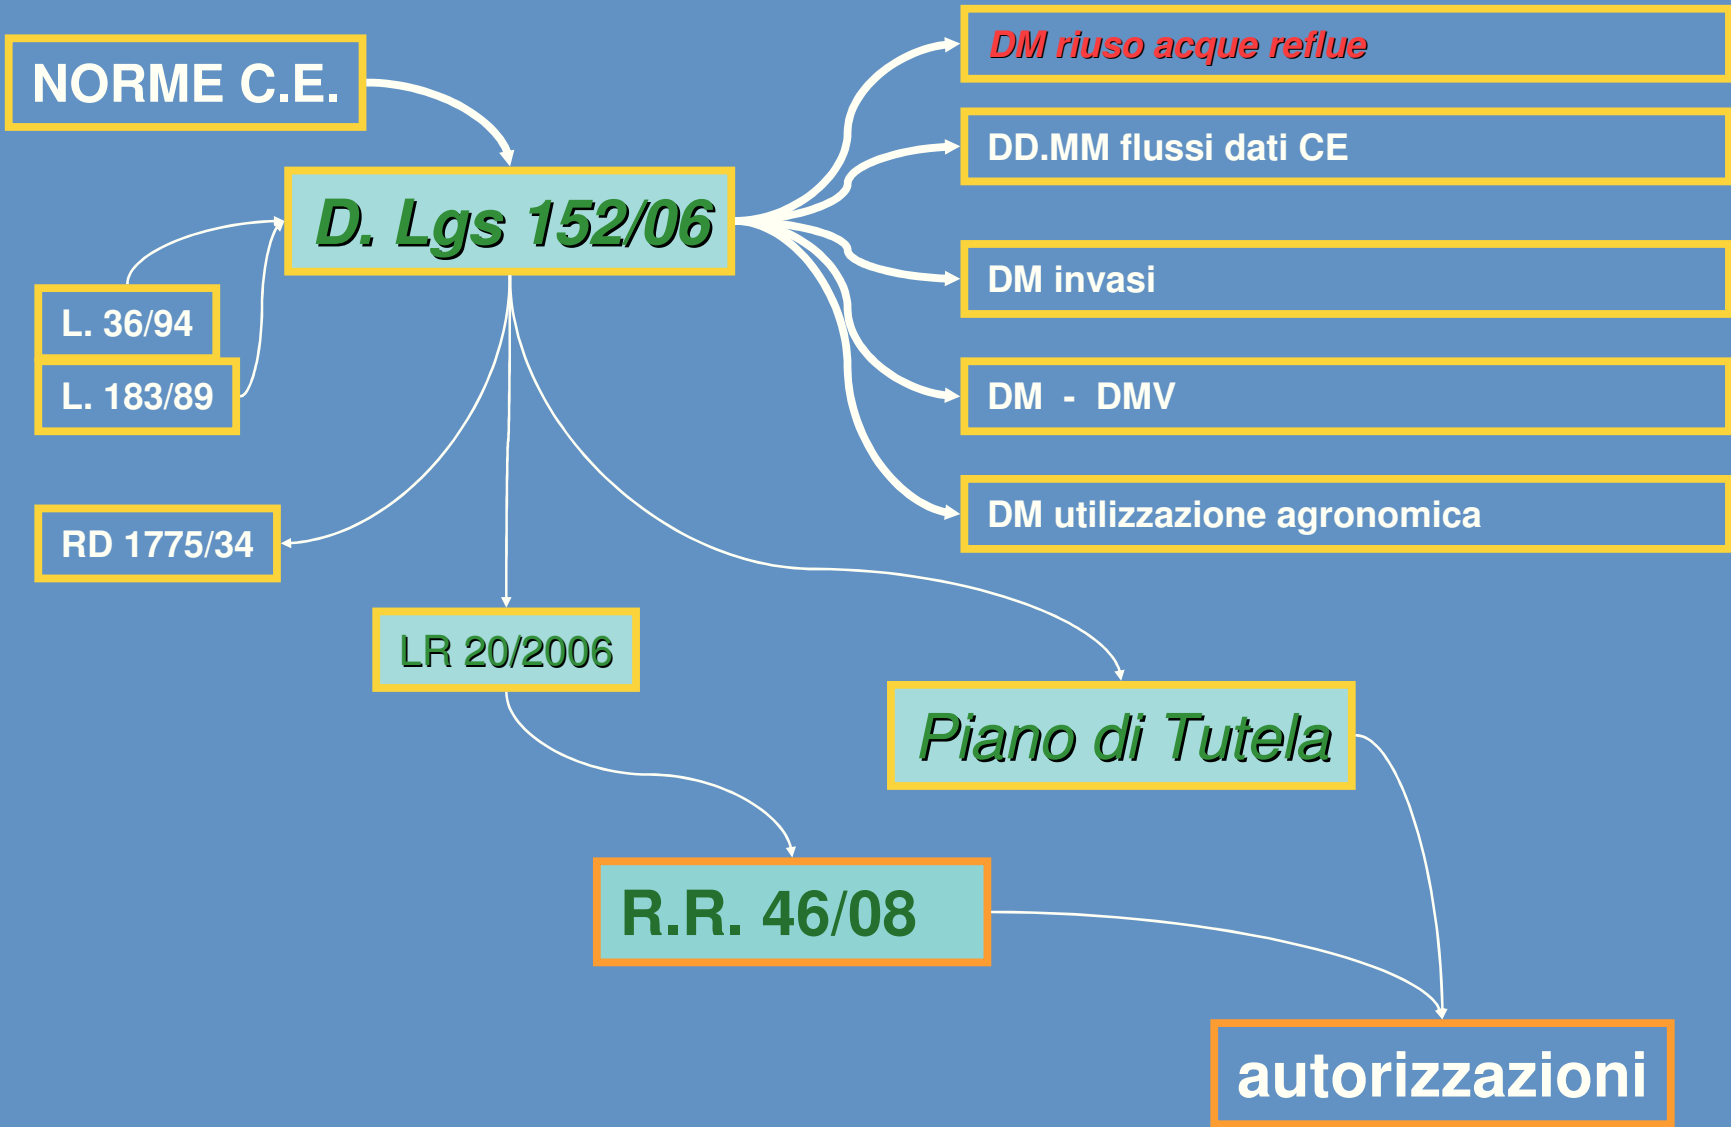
NORME C.E.

D. Lgs 152/06

DM riuso acque reflue

DD.MM flussi dati CE

DM invasi

DM - DMV

DM utilizzazione agronomica

L. 36/94

L. 183/89

RD 1775/34

LR 20/2006

Piano di Tutela

R.R. 46/08

autorizzazioni